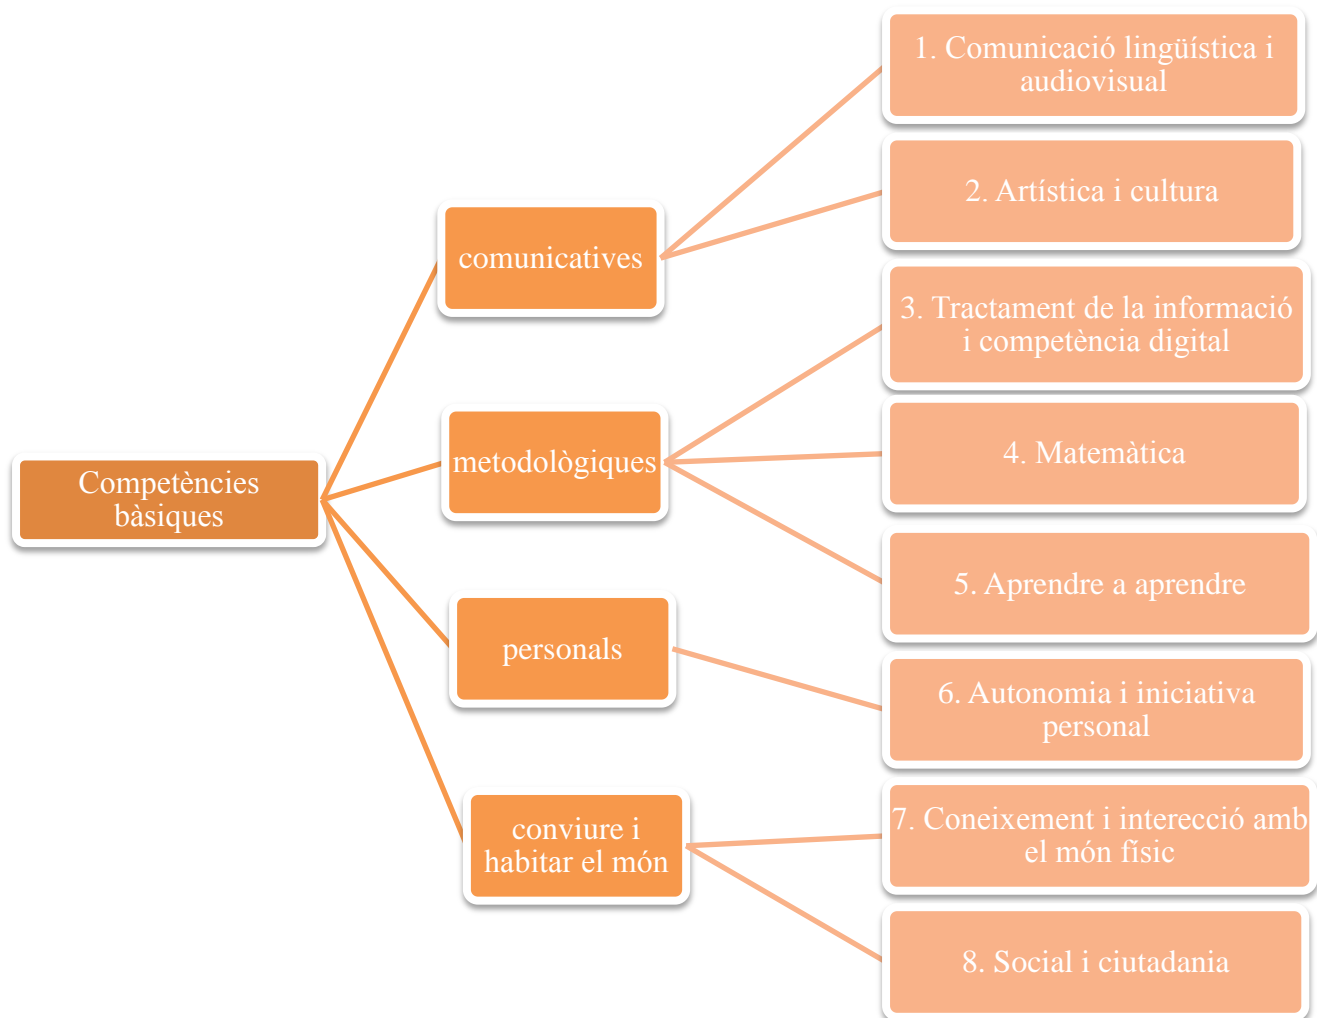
Competències bàsiques

comunicatives

1. Comunicació lingüística i audiovisual

2. Artística i cultura

metodològiques

3. Tractament de la informació i competència digital

4. Matemàtica

5. Aprendre a aprendre

personals

6. Autonomia i iniciativa personal

conviure i habitar el món

7. Coneixement i interecció amb el món físic

8. Social i ciutadania